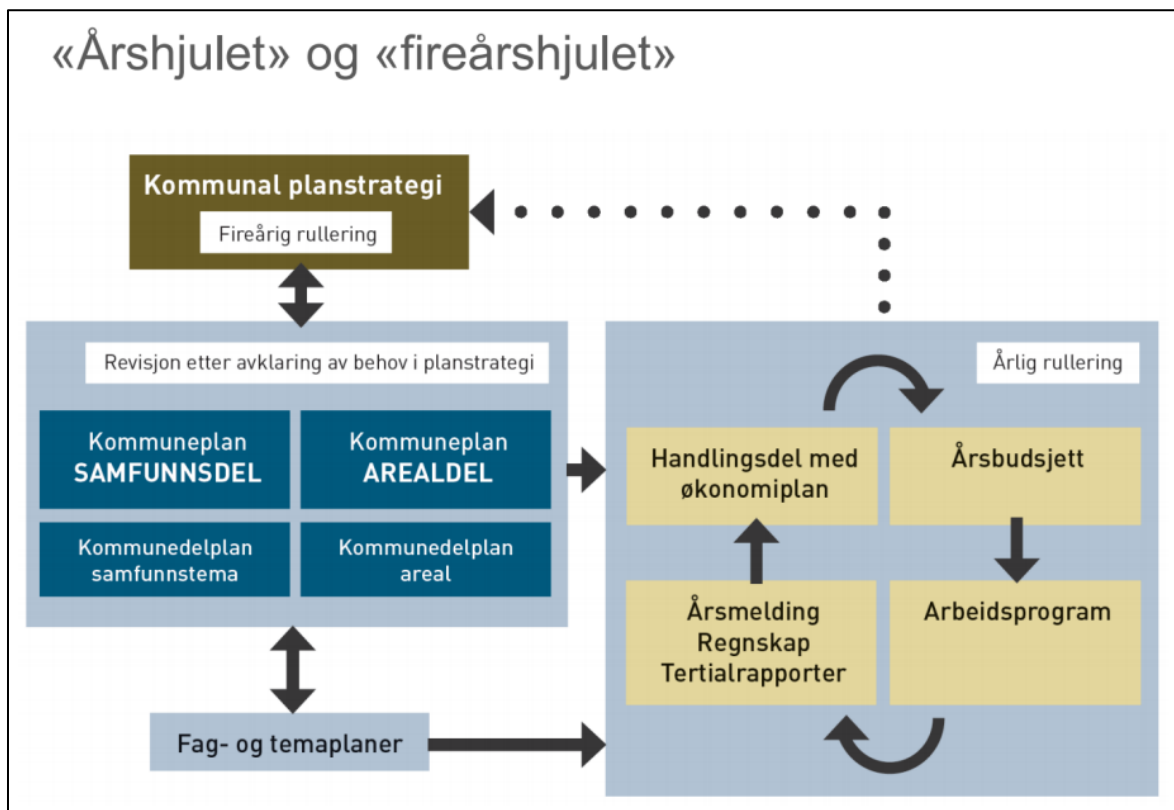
«Årshjulet» og «fireårshjulet»

Kommunal planstrategi

Fireårig rullering

Revisjon etter avklaring av behov i planstrategi

Kommuneplan SAMFUNNSDEL

Kommuneplan AREALDEL

Kommunedelplan samfunnstema

Kommunedelplan areal

Fag- og temaplaner

Årlig rullering

Handlingsdel med økonomiplan

Årsbudsjett

Årsmelding Regnskap Tertialrapporter

Arbeidsprogram